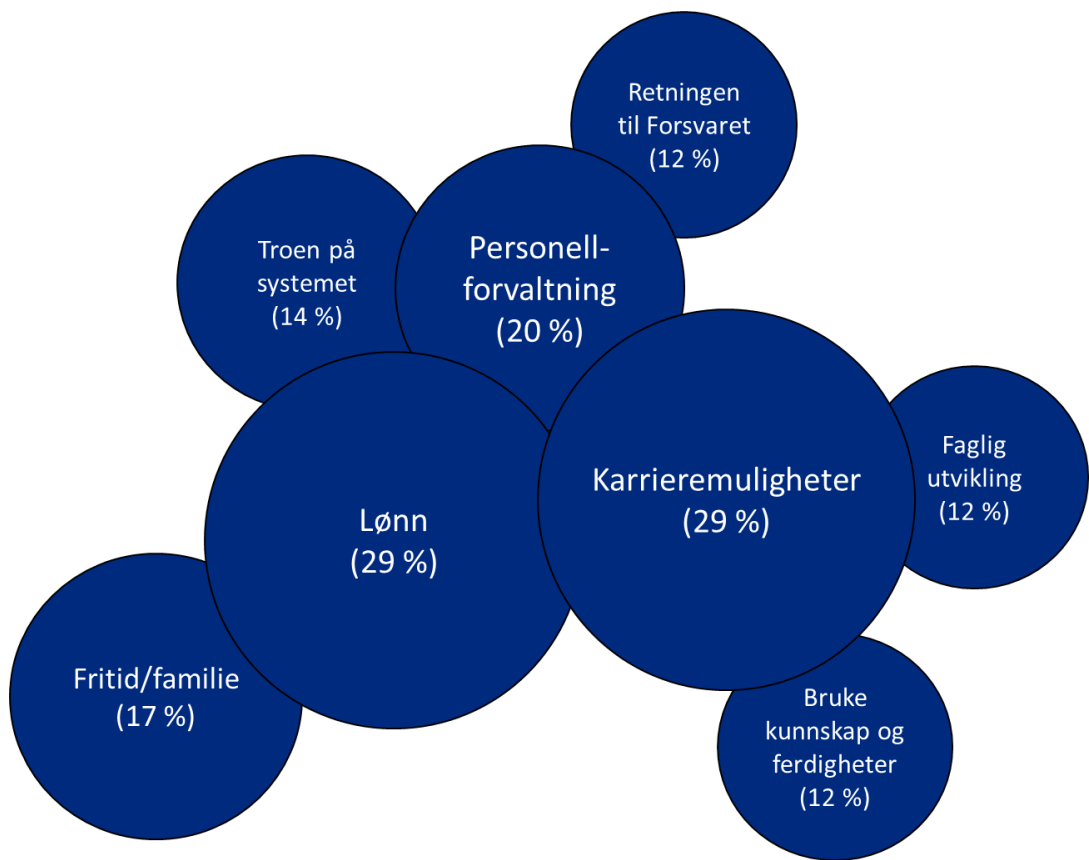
Retningen til Forsvaret (12 %)

Troen på systemet (14 %)

Personellforvaltning (20 %)

Karrieremuligheter (29 %)

Faglig utvikling (12 %)

Lønn (29 %)

Fritid/familie (17 %)

Bruke kunnskap og ferdigheter (12 %)